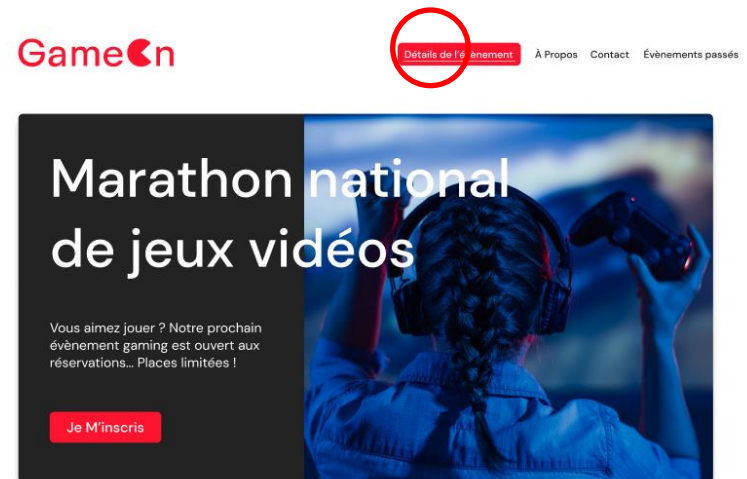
GameOn

Détails de l'évènement À Propos Contact Évènements passés

Marathon national de jeux vidéos

Vous aimez jouer ? Notre prochain évènement gaming est ouvert aux réservations... Places limitées !

Je M'inscris